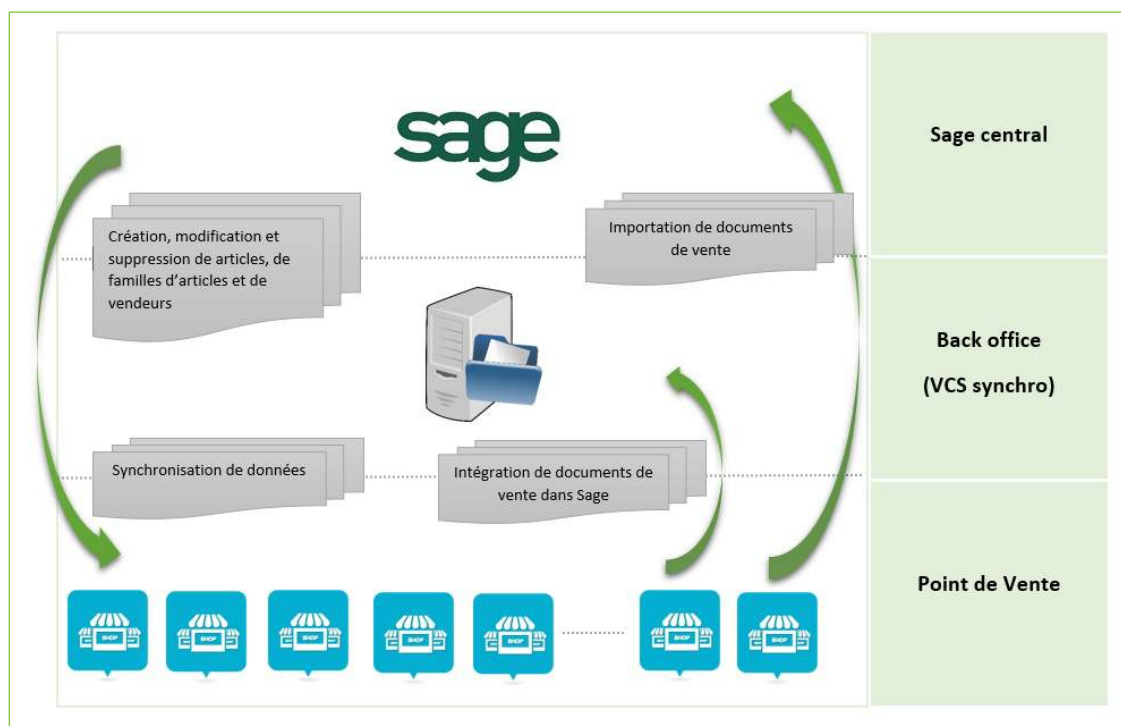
sage

Création, modification et suppression de articles, de familles d'articles et de vendeurs

Importation de documents de vente

Synchronisation de données

Intégration de documents de vente dans Sage

SHOP SHOP SHOP SHOP SHOP SHOP SHOP

Sage central

Back office

(VCS synchro)

Point de Vente